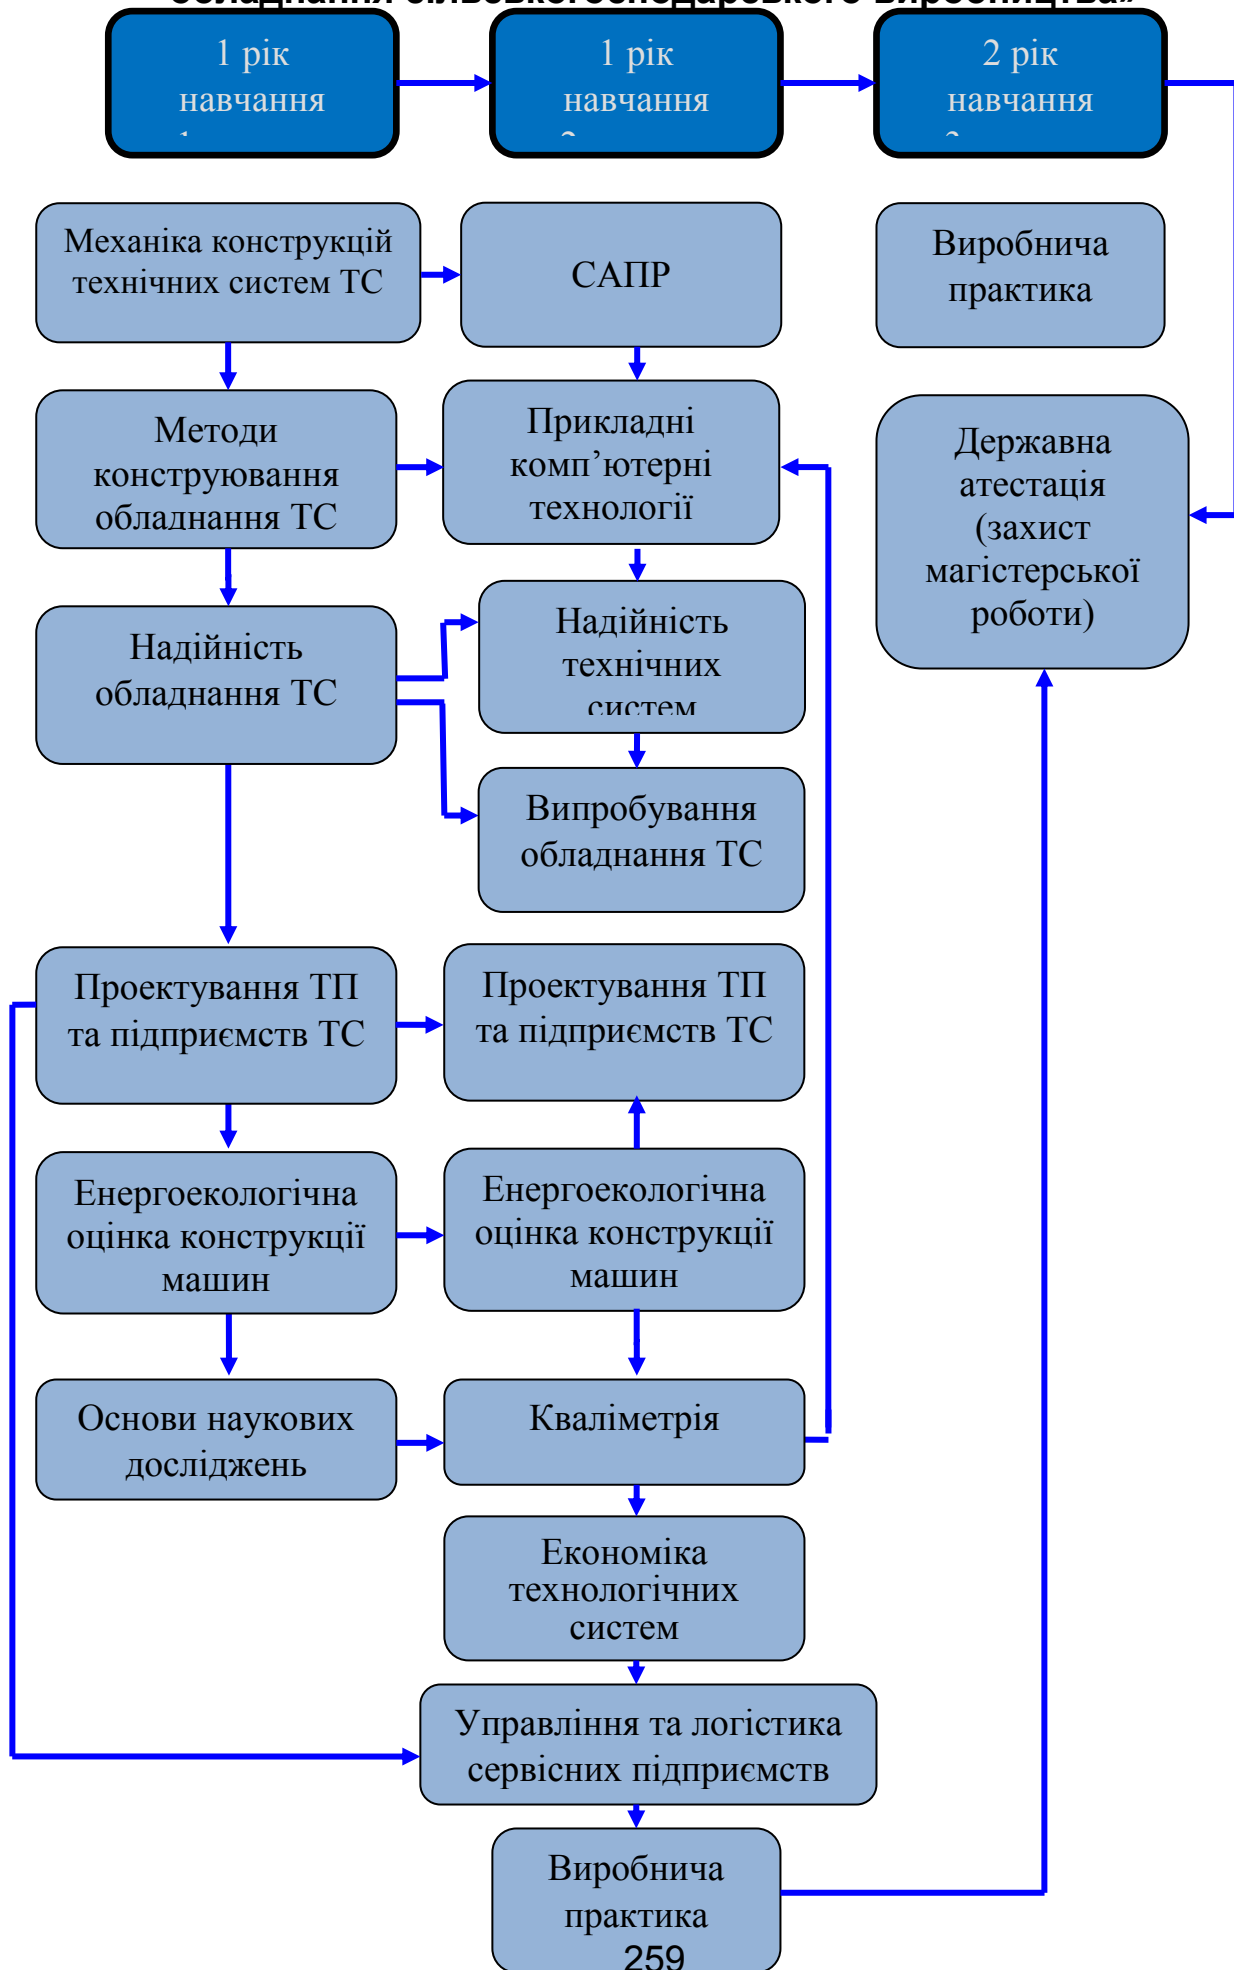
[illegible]

1 рік навчання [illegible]

1 рік навчання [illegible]

2 рік навчання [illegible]

Механіка конструкцій технічних систем ТС

САПР

Виробнича практика

Методи конструювання обладнання ТС

Прикладні комп’ютерні технології

Державна атестація (захист магістерської роботи)

Надійність обладнання ТС

Надійність технічних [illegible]

Випробування обладнання ТС

Проектування ТП та підприємств ТС

Проектування ТП та підприємств ТС

Енергоекологічна оцінка конструкції машин

Енергоекологічна оцінка конструкції машин

Основи наукових досліджень

Кваліметрія

Економіка технологічних систем

Управління та логістика сервісних підприємств

Виробнича практика

259